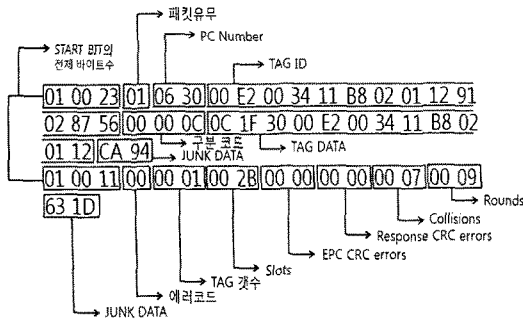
패킷유무

PC Number

START BIT의 전체 바이트수

TAG ID

01 00 23 01 06 30 00 E2 00 34 11 B8 02 01 12 91

02 87 56 00 00 0C 0C 1F 30 00 E2 00 34 11 B8 02

01 12 CA 94

구분 코드

JUNK DATA

TAG DATA

01 00 11 00 00 01 00 2B 00 00 00 00 00 07 00 09

Rounds

Collisions

Response CRC errors

EPC CRC errors

Slots

63 1D

TAG 갯수

에러코드

JUNK DATA